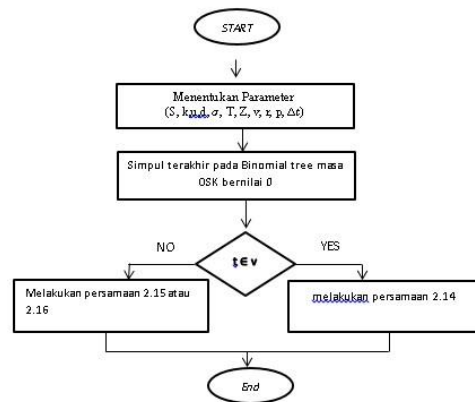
START

Menentukan Parameter
(S, k,u,d, $\sigma$, T, Z, v, r, p, $\Delta t$)

Simpul terakhir pada Binomial tree masa OSK bernilai 0

NO

YES

$t \in v$

Melakukan persamaan 2.15 atau 2.16

melakukan persamaan 2.14

End